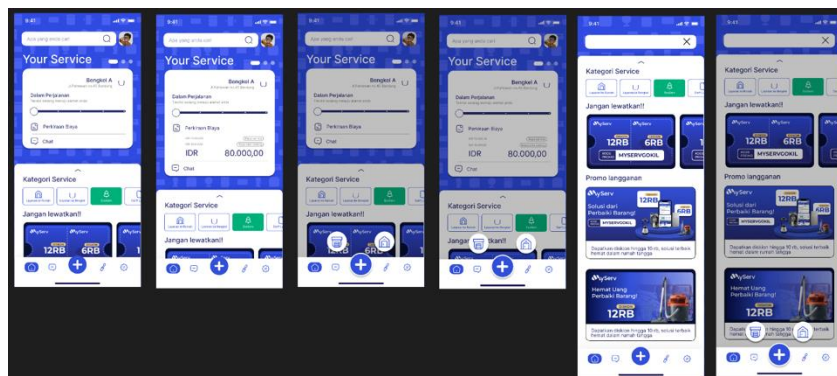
9:41

Apa yang anda cari

Your Service

Bengkel A

Dalam Perjalanan

Perkiraan Biaya

Chat

Kategori Service

Jangan lewatkan!!

MyServ

12RB

6RB

9:41

Apa yang anda cari

Your Service

Bengkel A

Dalam Perjalanan

Perkiraan Biaya

IDR 80.000,00

Chat

Kategori Service

Jangan lewatkan!!

9:41

Apa yang anda cari

Your Service

Bengkel A

Dalam Perjalanan

Perkiraan Biaya

Chat

Kategori Service

Jangan lewatkan!!

9:41

Apa yang anda cari

Your Service

Bengkel A

Dalam Perjalanan

Perkiraan Biaya

IDR 80.000,00

Chat

Kategori Service

9:41

Kategori Service

Jangan lewatkan!!

MyServ

12RB

6RB

MYSERVGOKIL

Promo langganan

MyServ

Solusi dari Perbaiki Barang!

12RB

MYSERVGOKIL

MyServ

Hemat Uang Perbaiki Barang!

12RB

9:41

Kategori Service

Jangan lewatkan!!

MyServ

12RB

6RB

MYSERVGOKIL

Promo langganan

MyServ

Solusi dari Perbaiki Barang!

12RB

MYSERVGOKIL

MyServ

Hemat Uang Perbaiki Barang!

12RB